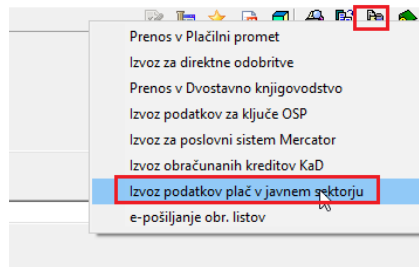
Prenos v Plačilni promet
Izvoz za direktne odobritve
Prenos v Dvostavno knjigovodstvo
Izvoz podatkov za ključe OSP
Izvoz za poslovni sistem Mercator
Izvoz obračunanih kreditov KaD
Izvoz podatkov plač v javnem sektorju
e-pošiljanje obr. listov